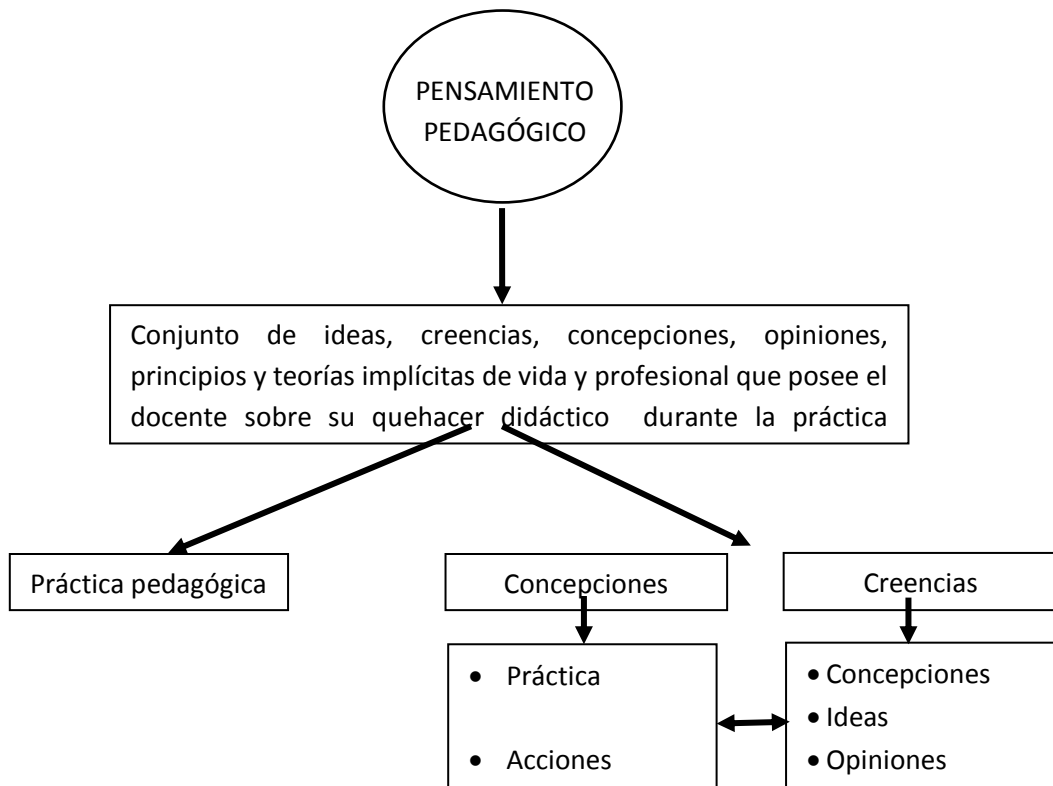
PENSAMIENTO PEDAGÓGICO

Conjunto de ideas, creencias, concepciones, opiniones, principios y teorías implícitas de vida y profesional que posee el docente sobre su quehacer didáctico durante la práctica

Práctica pedagógica

Concepciones

Creencias

- Práctica
- Acciones

- Concepciones
- Ideas
- Opiniones